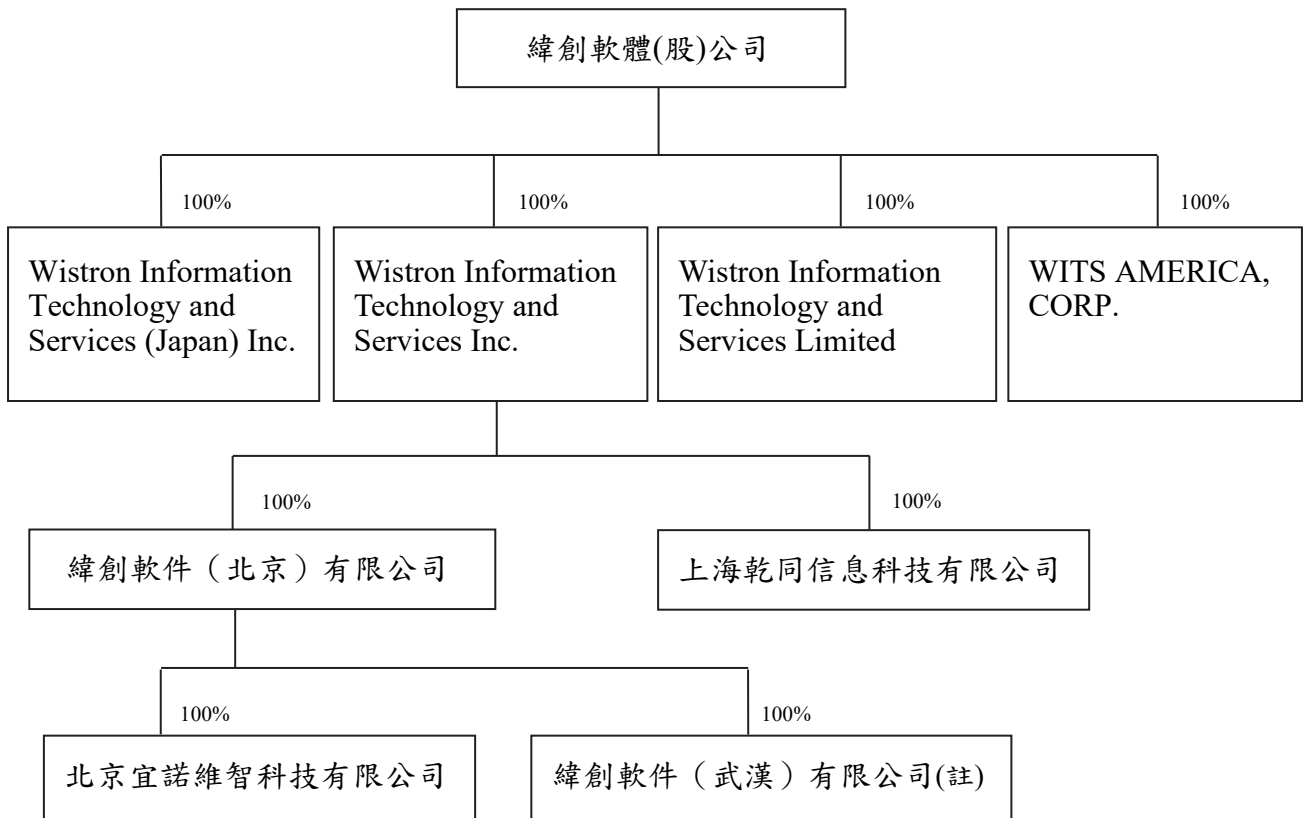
緯創軟體(股)公司

100%

Wistron Information Technology and Services (Japan) Inc.

100%

Wistron Information Technology and Services Inc.

100%

Wistron Information Technology and Services Limited

100%

WITS AMERICA, CORP.

100%

緯創軟件（北京）有限公司

100%

上海乾同信息科技有限公司

100%

北京宜諾維智科技有限公司

100%

緯創軟件（武漢）有限公司(註)